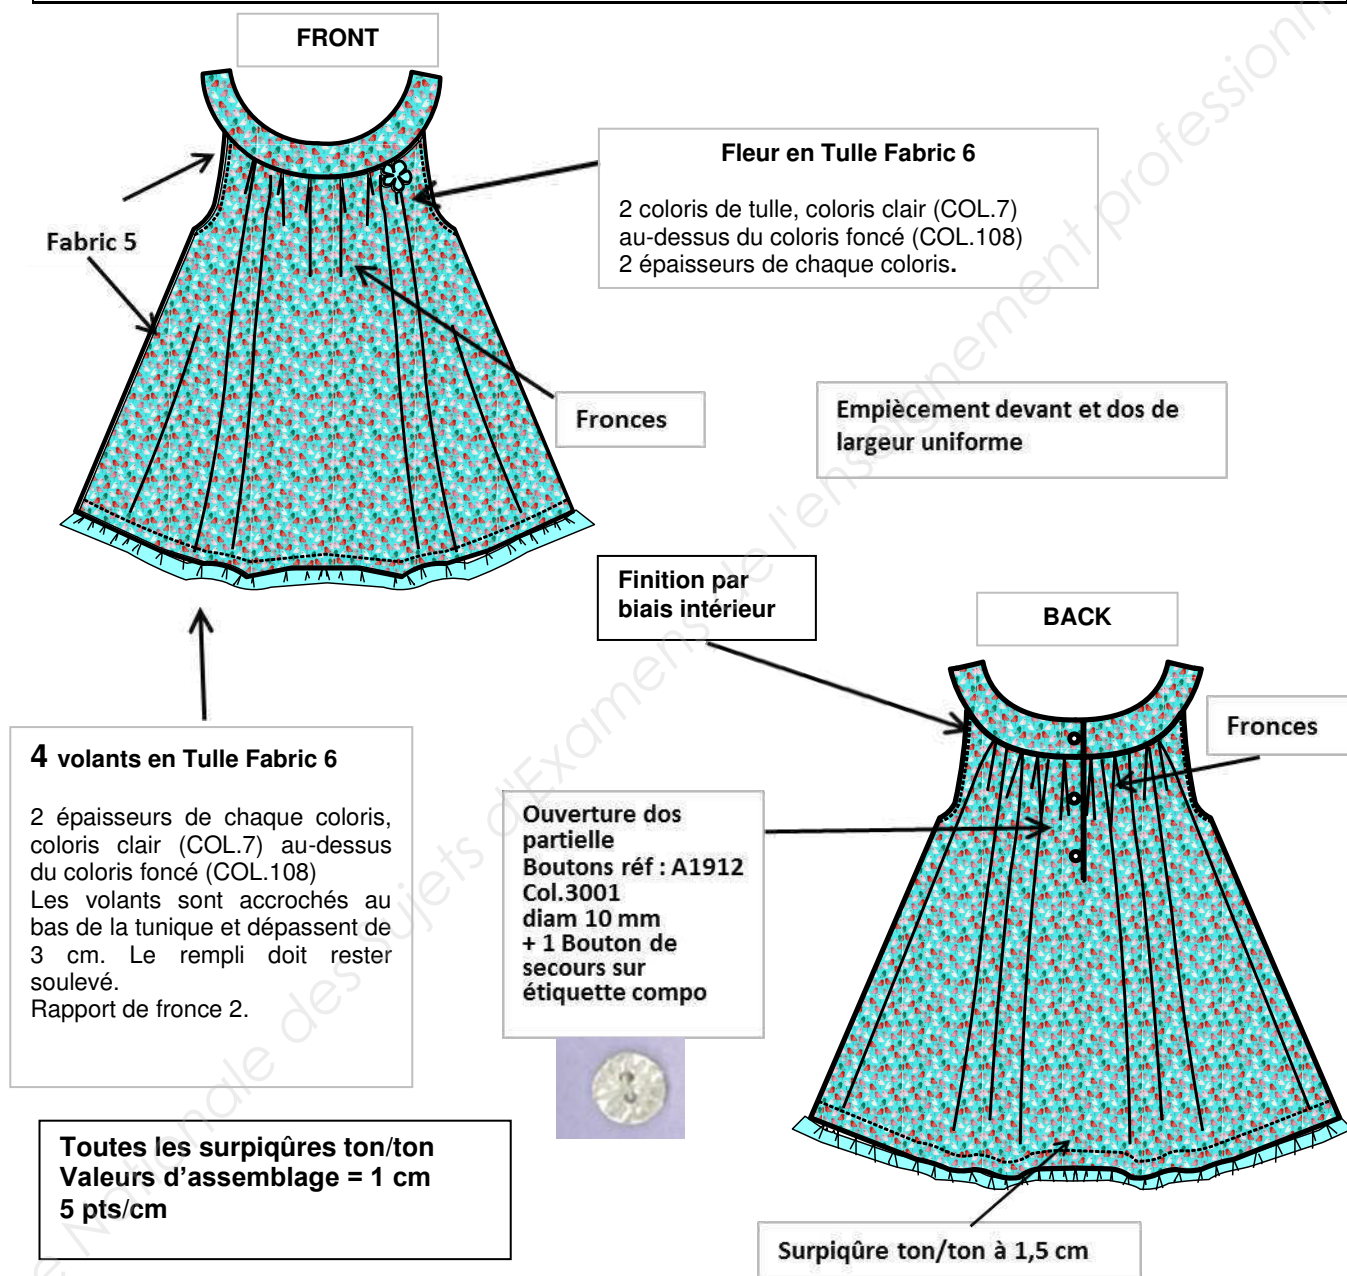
FRONT

Fleur en Tulle Fabric 6

2 coloris de tulle, coloris clair (COL.7) au-dessus du coloris foncé (COL.108)
2 épaisseurs de chaque coloris.

Fabric 5

Fronces

Empiècement devant et dos de largeur uniforme

Finition par biais intérieur

BACK

Fronces

4 volants en Tulle Fabric 6

2 épaisseurs de chaque coloris, coloris clair (COL.7) au-dessus du coloris foncé (COL.108)
Les volants sont accrochés au bas de la tunique et dépassent de 3 cm. Le rempli doit rester soulevé.
Rapport de fronce 2.

Ouverture dos partielle
Boutons réf : A1912
Col.3001
diam 10 mm
+ 1 Bouton de secours sur étiquette compo

Toutes les surpiqûres ton/ton
Valeurs d'assemblage = 1 cm
5 pts/cm

Surpiqûre ton/ton à 1,5 cm

Base Nationale des Sujets d'Examens de l'enseignement professionnel